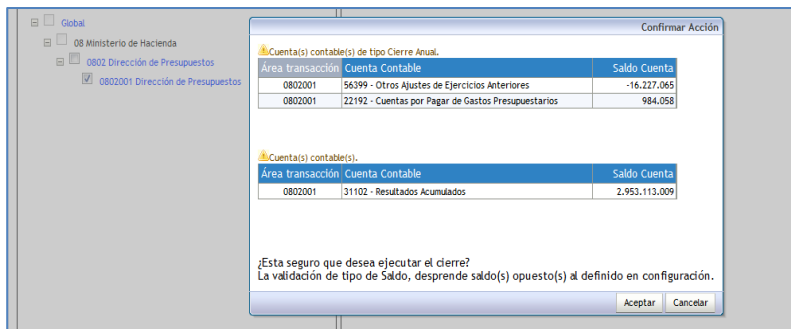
Global
08 Ministerio de Hacienda
0802 Dirección de Presupuestos
0802001 Dirección de Presupuestos

Confirmar Acción

Cuenta(s) contable(s) de tipo Cierre Anual.

| Área transacción | Cuenta Contable | Saldo Cuenta |
|---|---|---|
| 0802001 | 56399 - Otros Ajustes de Ejercicios Anteriores | -16.227.065 |
| 0802001 | 22192 - Cuentas por Pagar de Gastos Presupuestarios | 984.058 |

Cuenta(s) contable(s).

| Área transacción | Cuenta Contable | Saldo Cuenta |
|---|---|---|
| 0802001 | 31102 - Resultados Acumulados | 2.953.113.009 |

¿Esta seguro que desea ejecutar el cierre?
La validación de tipo de Saldo, desprende saldo(s) opuesto(s) al definido en configuración.

Aceptar Cancelar